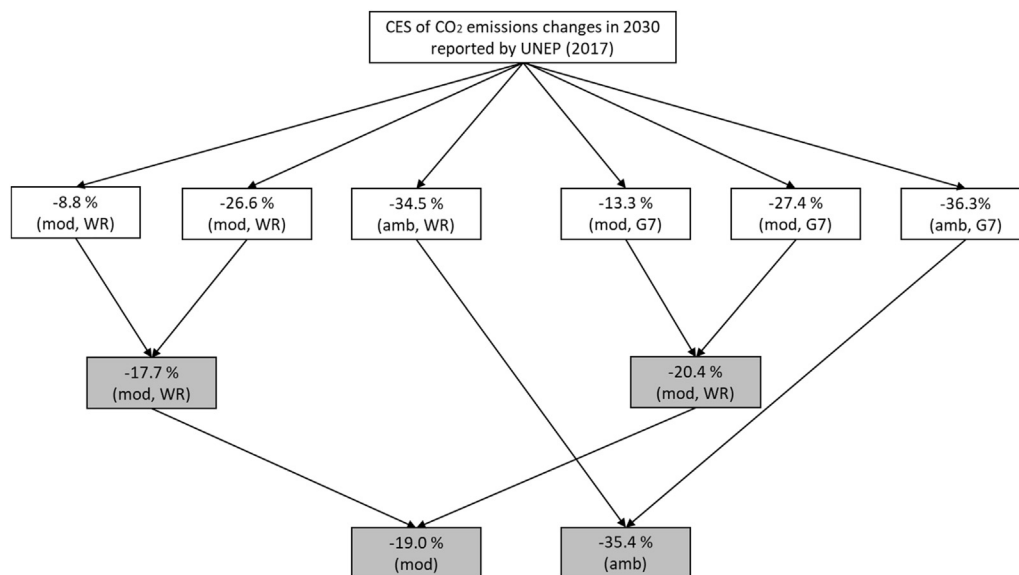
CES of $CO_2$ emissions changes in 2030 reported by UNEP (2017)

-8.8 % (mod, WR)

-26.6 % (mod, WR)

-34.5 % (amb, WR)

-13.3 % (mod, G7)

-27.4 % (mod, G7)

-36.3% (amb, G7)

-17.7 % (mod, WR)

-20.4 % (mod, WR)

-19.0 % (mod)

-35.4 % (amb)